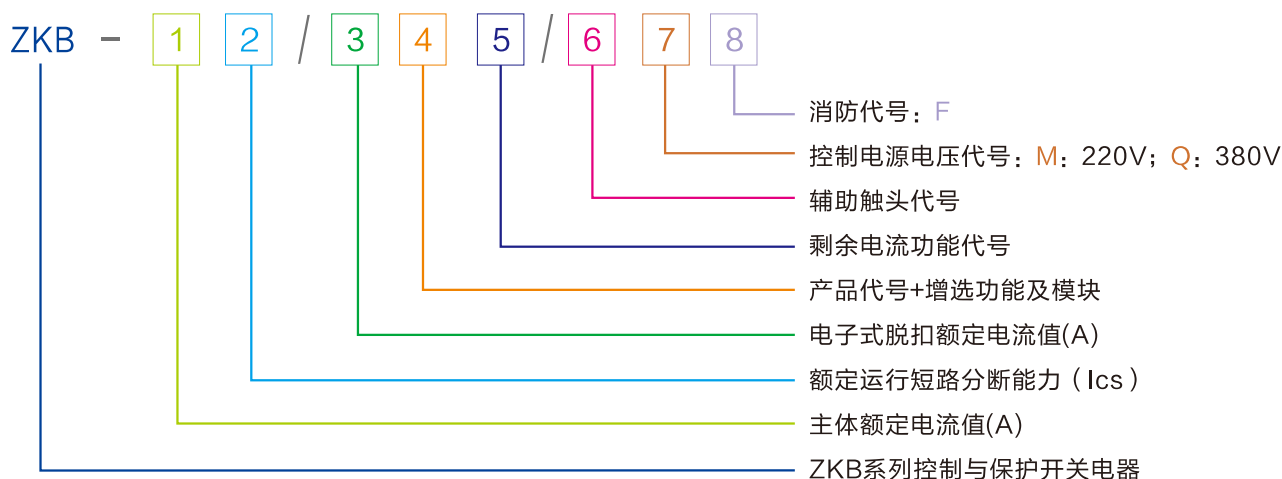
ZKB - 1 2 / 3 4 5 / 6 7 8

消防代号：F

控制电源电压代号：M：220V；Q：380V

辅助触头代号

剩余电流功能代号

产品代号+增选功能及模块

电子式脱扣额定电流值(A)

额定运行短路分断能力（Ics）

主体额定电流值(A)

ZKB系列控制与保护开关电器